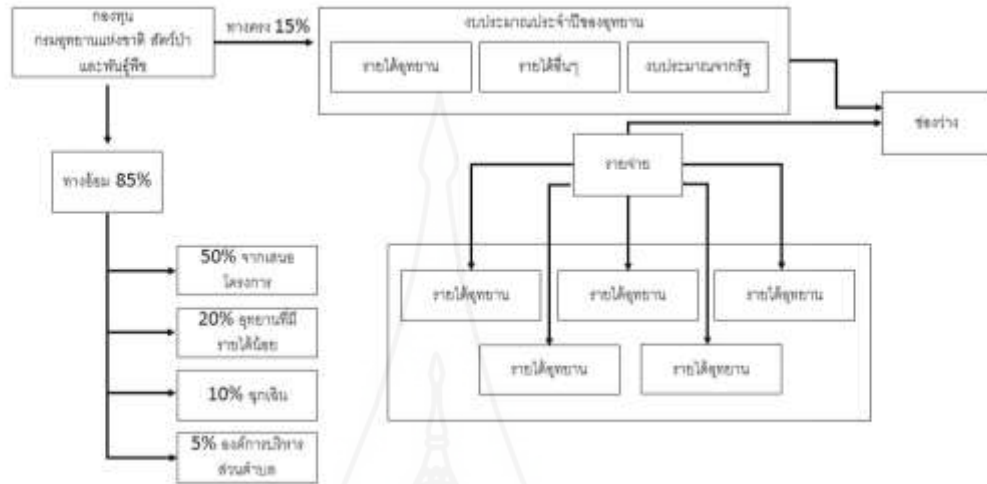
กองทุน กรมอุทยานแห่งชาติ สัตว์ป่า และพันธุ์พืช

ทางตรง 15%

งบประมาณประจำปีของอุทยาน

รายได้อุทยาน

รายได้อื่นๆ

งบประมาณจากรัฐ

ช่องว่าง

รายจ่าย

ทางอ้อม 85%

50% จากเสนอโครงการ

20% อุทยานที่มีรายได้น้อย

10% ฉุกเฉิน

5% องค์การบริหารส่วนตำบล

รายได้อุทยาน

รายได้อุทยาน

รายได้อุทยาน

รายได้อุทยาน

รายได้อุทยาน